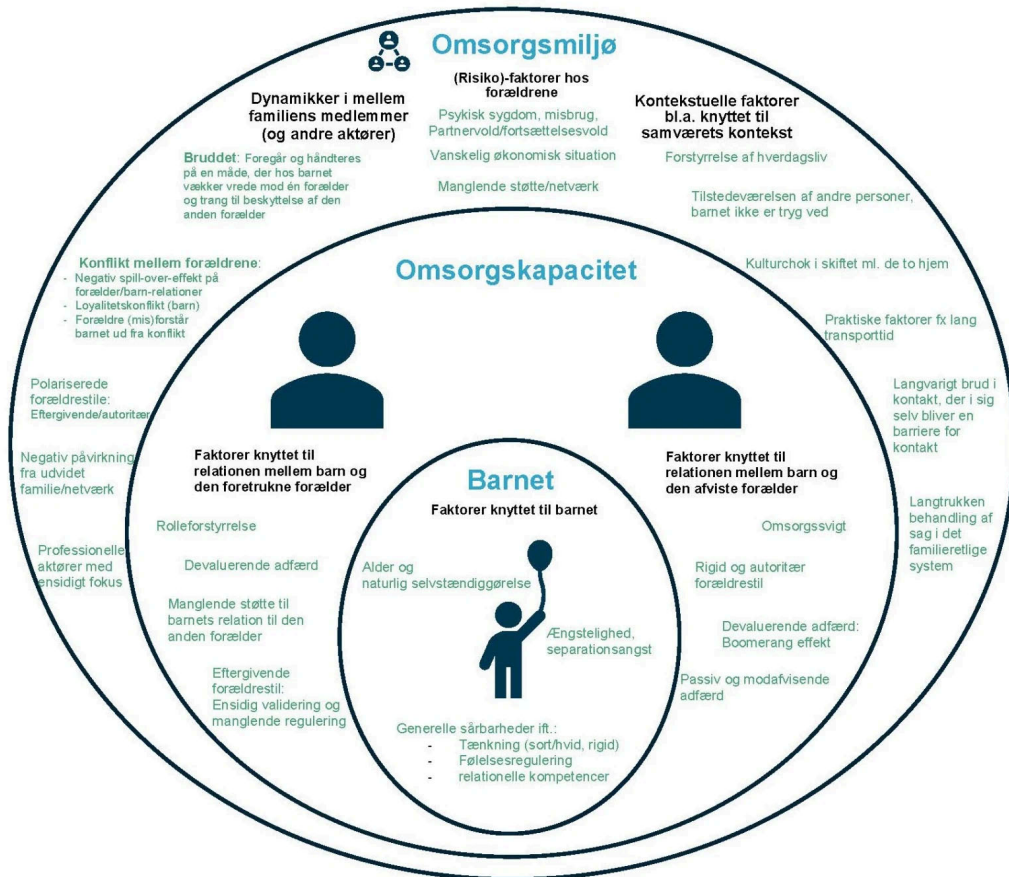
Omsorgsmiljø

Dynamikker i mellem familiens medlemmer (og andre aktører)

(Risiko)-faktorer hos forældrene

Psykisk sygdom, misbrug, Partnervold/fortsættelsesvold

Vanskelig økonomisk situation

Manglende støtte/netværk

Kontekstuelle faktorer bl.a. knyttet til samværets kontekst

Bruddet: Foregår og håndteres på en måde, der hos barnet vækker vrede mod én forælder og trang til beskyttelse af den anden forælder

Forstyrrelse af hverdagsliv

Tilstedeværelsen af andre personer, barnet ikke er tryg ved

Konflikt mellem forældrene:
- Negativ spill-over-effekt på forælder/barn-relationer
- Loyalitetskonflikt (barn)
- Forældre (mis)forstår barnet ud fra konflikt

Kulturchok i skiftet ml. de to hjem

Omsorgskapacitet

Praktiske faktorer fx lang transporttid

Polariserede forældrestile: Eftergivende/autoritær

Langvarigt brud i kontakt, der i sig selv bliver en barriere for kontakt

Negativ påvirkning fra udvidet familie/netværk

Faktorer knyttet til relationen mellem barn og den foretrukne forælder

Faktorer knyttet til relationen mellem barn og den afviste forælder

Langtrukken behandling af sag i det familieretlige system

Professionelle aktører med ensidigt fokus

Barnet

Faktorer knyttet til barnet

Rolleforstyrrelse

Omsorgssvigt

Devaluerende adfærd

Alder og naturlig selvstændiggørelse

Rigid og autoritær forældrestil

Manglende støtte til barnets relation til den anden forælder

Ængstelighed, separationsangst

Devaluerende adfærd: Boomerang effekt

Eftergivende forældrestil: Ensidig validering og manglende regulering

Passiv og modafvisende adfærd

Generelle sårbarheder ift.:
- Tænkning (sort/hvid, rigid)
- Følelsesregulering
- relationelle kompetencer